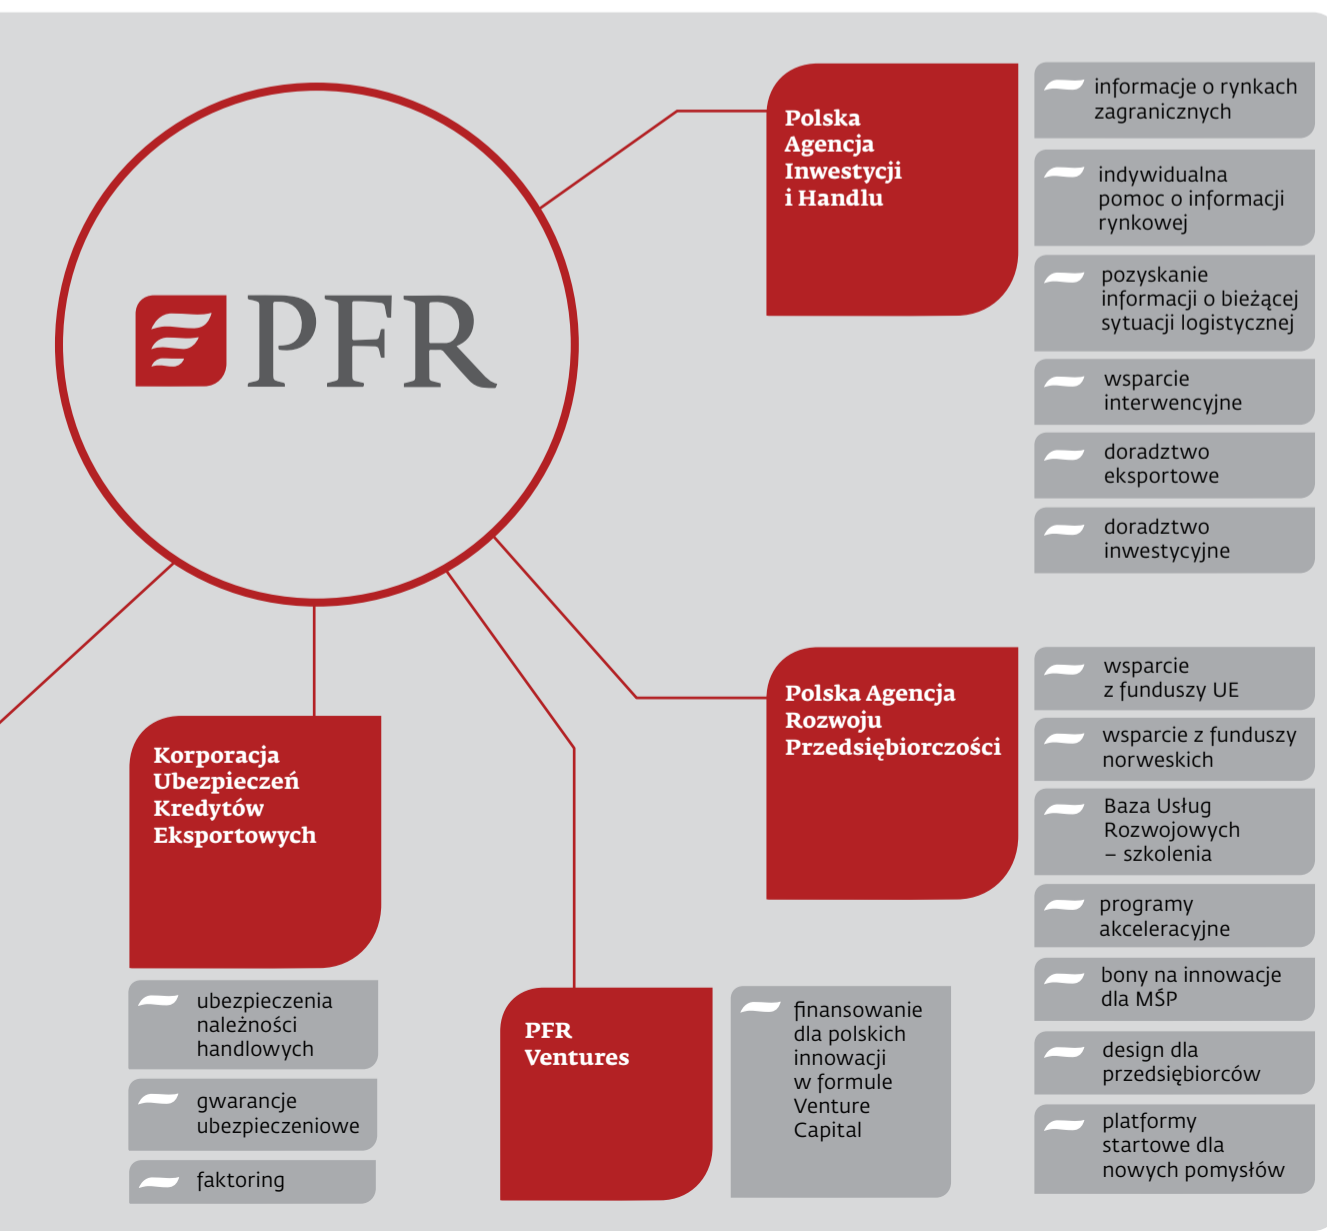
PFR

Polska Agencja Inwestycji i Handlu

informacje o rynkach zagranicznych

indywidualna pomoc o informacji rynkowej

pozyskanie informacji o bieżącej sytuacji logistycznej

wsparcie interwencyjne

doradztwo eksportowe

doradztwo inwestycyjne

Polska Agencja Rozwoju Przedsiębiorczości

wsparcie z funduszy UE

wsparcie z funduszy norweskich

Baza Usług Rozwojowych – szkolenia

programy akceleracyjne

bony na innowacje dla MŚP

design dla przedsiębiorców

platformy startowe dla nowych pomysłów

Korporacja Ubezpieczeń Kredytów Eksportowych

ubezpieczenia należności handlowych

gwarancje ubezpieczeniowe

faktoring

PFR Ventures

finansowanie dla polskich innowacji w formule Venture Capital